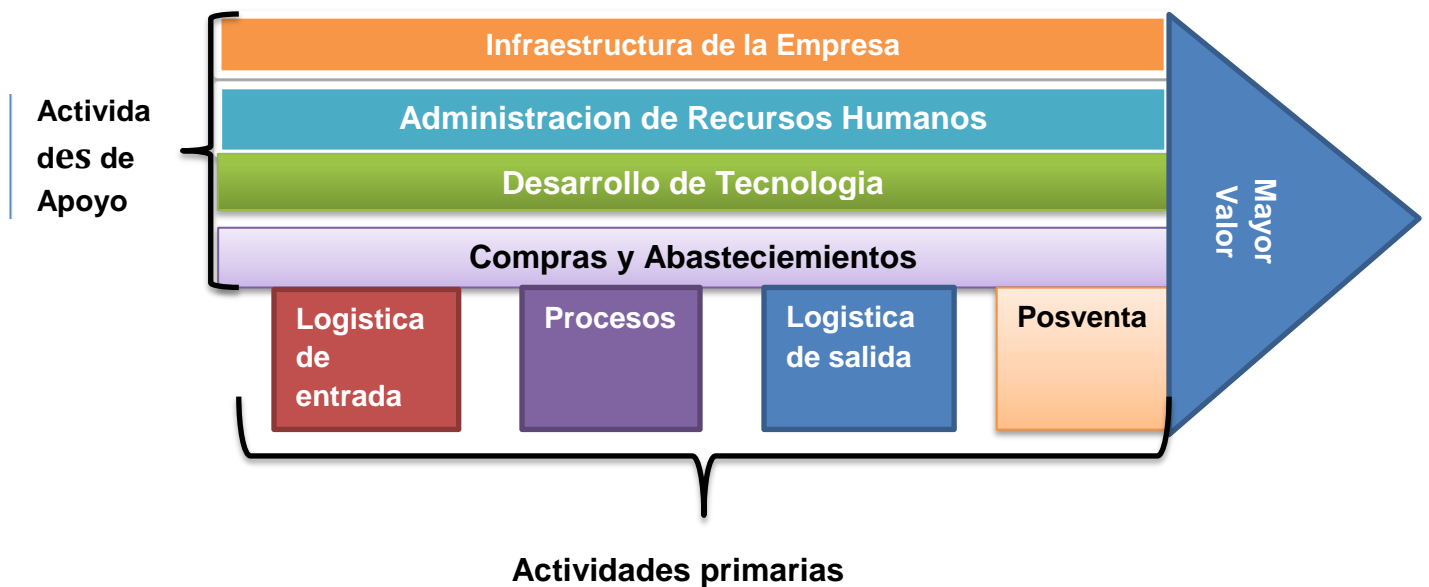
Actividades de Apoyo

Infraestructura de la Empresa

Administracion de Recursos Humanos

Desarrollo de Tecnologia

Compras y Abasteciemientos

Mayor Valor

Logistica de entrada

Procesos

Logistica de salida

Posventa

Actividades primarias